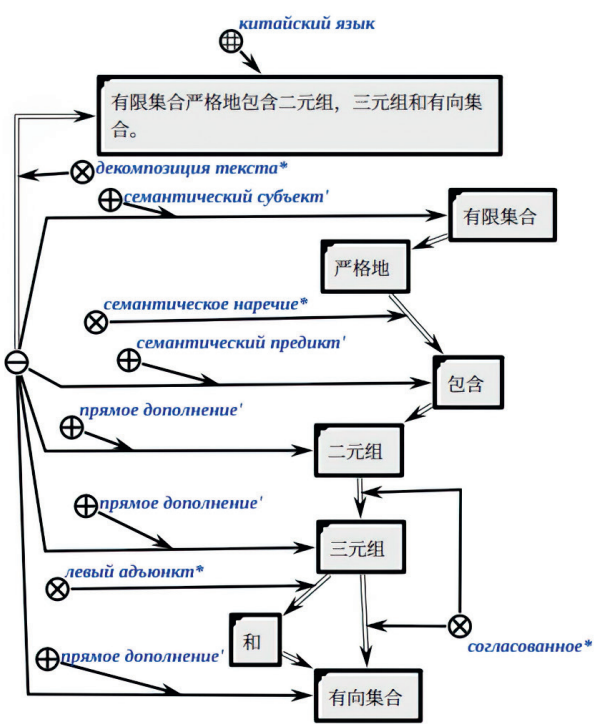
китайский язык

有限集合严格地包含二元组，三元组和有向集合。

декомпозиция текста*

семантический субъект'

有限集合

严格地

семантическое наречие*

семантический предикт'

包含

прямое дополнение'

二元组

прямое дополнение'

三元组

левый адъюнкт*

和

согласованное*

прямое дополнение'

有向集合